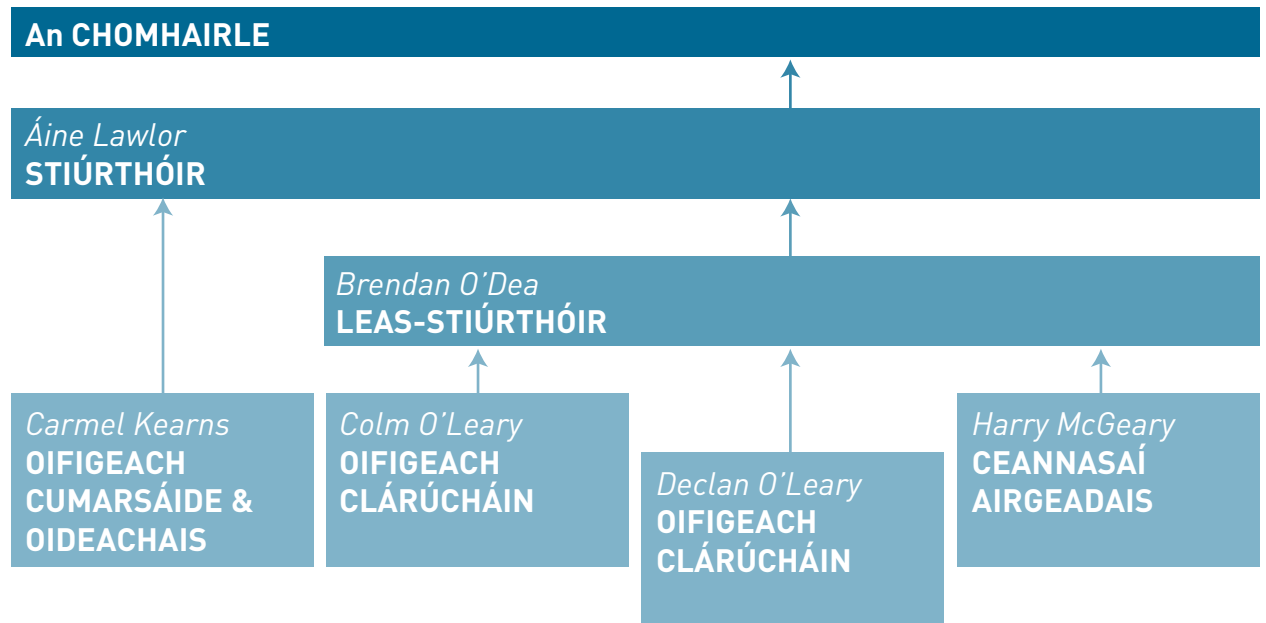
An CHOMHAIRLE

Áine Lawlor
STIÚRTHÓIR

Brendan O'Dea
LEAS-STIÚRTHÓIR

Carmel Kearns
OIFIGEACH CUMARSÁIDE & OIDEACHAIS

Colm O'Leary
OIFIGEACH CLÁRÚCHÁIN

Declan O'Leary
OIFIGEACH CLÁRÚCHÁIN

Harry McGeary
CEANNASAÍ AIRGEADAIS